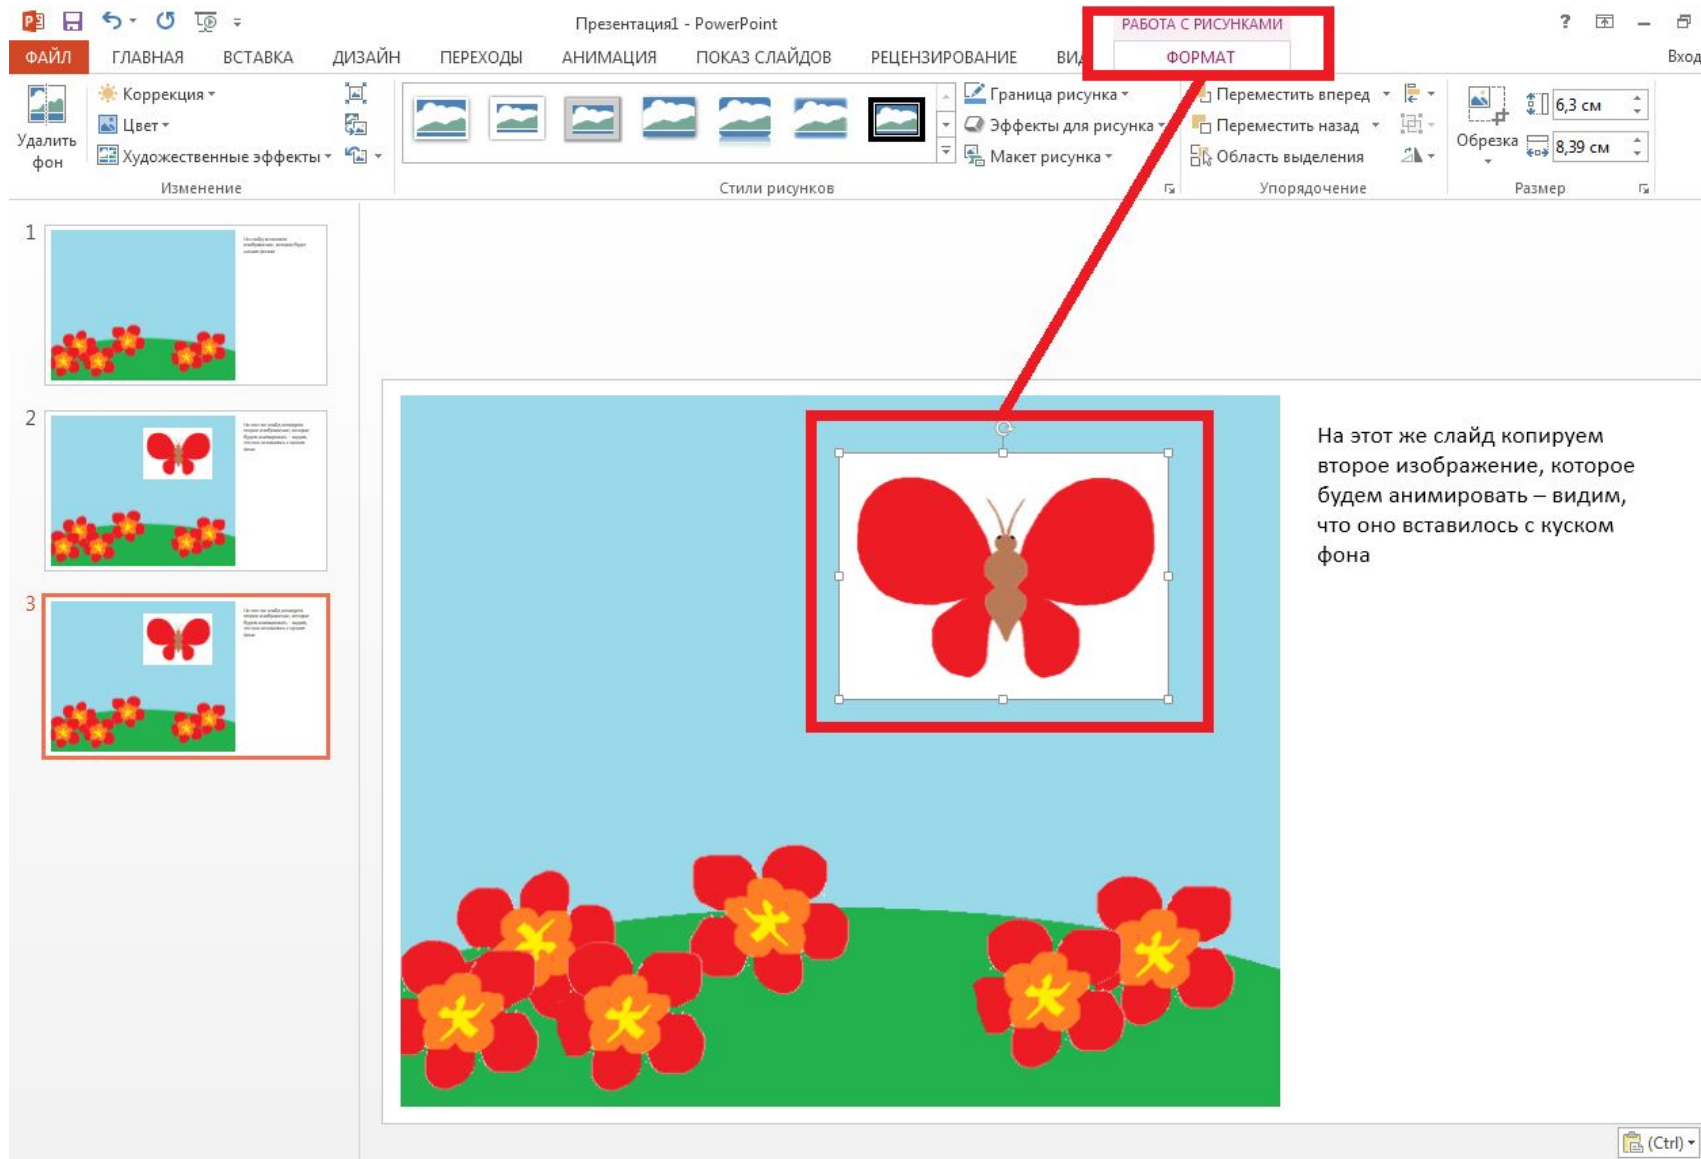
Презентация1 - PowerPoint

РАБОТА С РИСУНКАМИ

? Вход

ФАЙЛ ГЛАВНАЯ ВСТАВКА ДИЗАЙН ПЕРЕХОДЫ АНИМАЦИЯ ПОКАЗ СЛАЙДОВ РЕЦЕНЗИРОВАНИЕ ВИ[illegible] ФОРМАТ

Удалить фон

Коррекция
Цвет
Художественные эффекты

Изменение

Стили рисунков

Граница рисунка
Эффекты для рисунка
Макет рисунка

Переместить вперед
Переместить назад
Область выделения

Упорядочение

Обрезка

6,3 см
8,39 см

Размер

1

2

3

На этот же слайд копируем второе изображение, которое будем анимировать – видим, что оно вставилось с куском фона

(Ctrl)